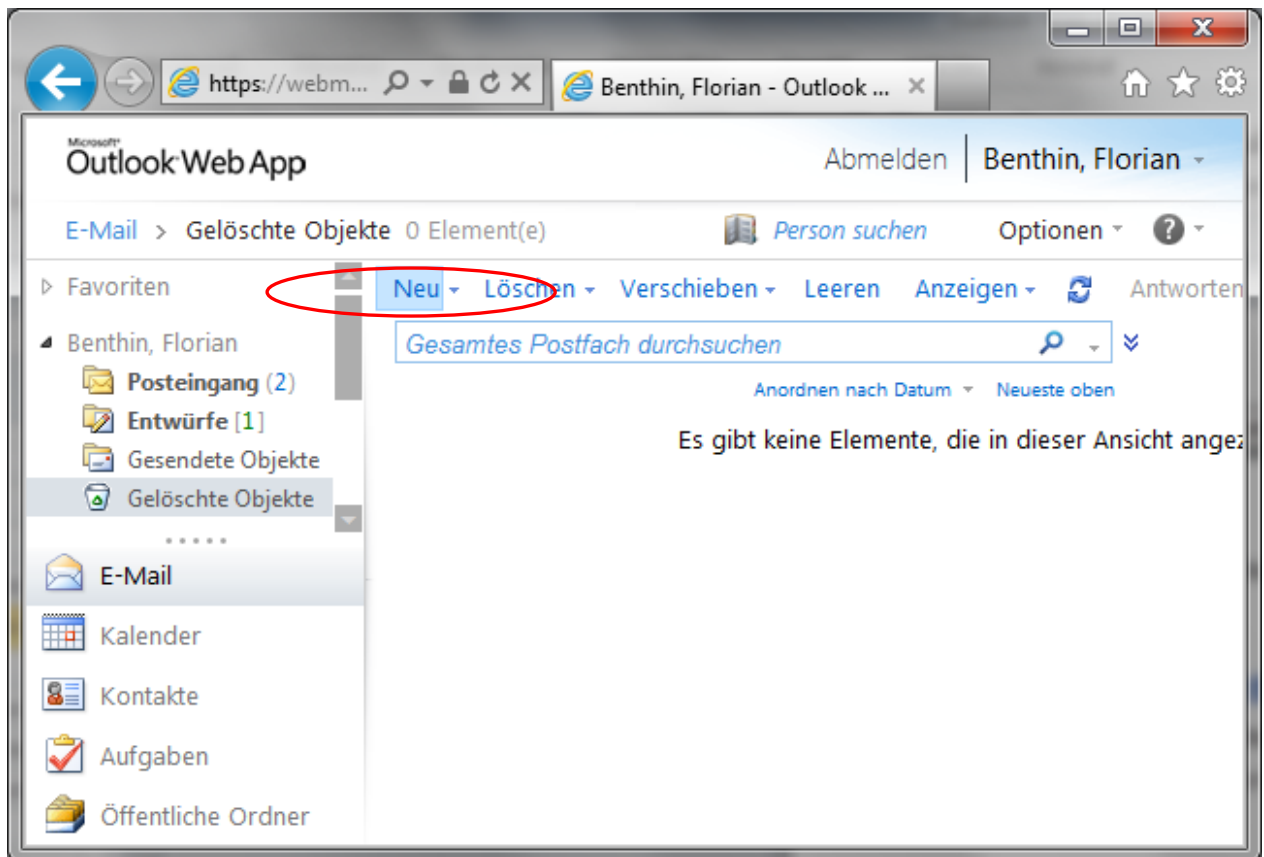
https://webm...

Benthin, Florian - Outlook ...

Microsoft
Outlook Web App

Abmelden
Benthin, Florian

E-Mail > Gelöschte Objekte 0 Element(e)

Person suchen

Optionen

Favoriten

Benthin, Florian
Posteingang (2)
Entwürfe [1]
Gesendete Objekte
Gelöschte Objekte

E-Mail
Kalender
Kontakte
Aufgaben
Öffentliche Ordner

Neu
Löschen
Verschieben
Leeren
Anzeigen
Antworten

Gesamtes Postfach durchsuchen

Anordnen nach Datum
Neueste oben

Es gibt keine Elemente, die in dieser Ansicht angez